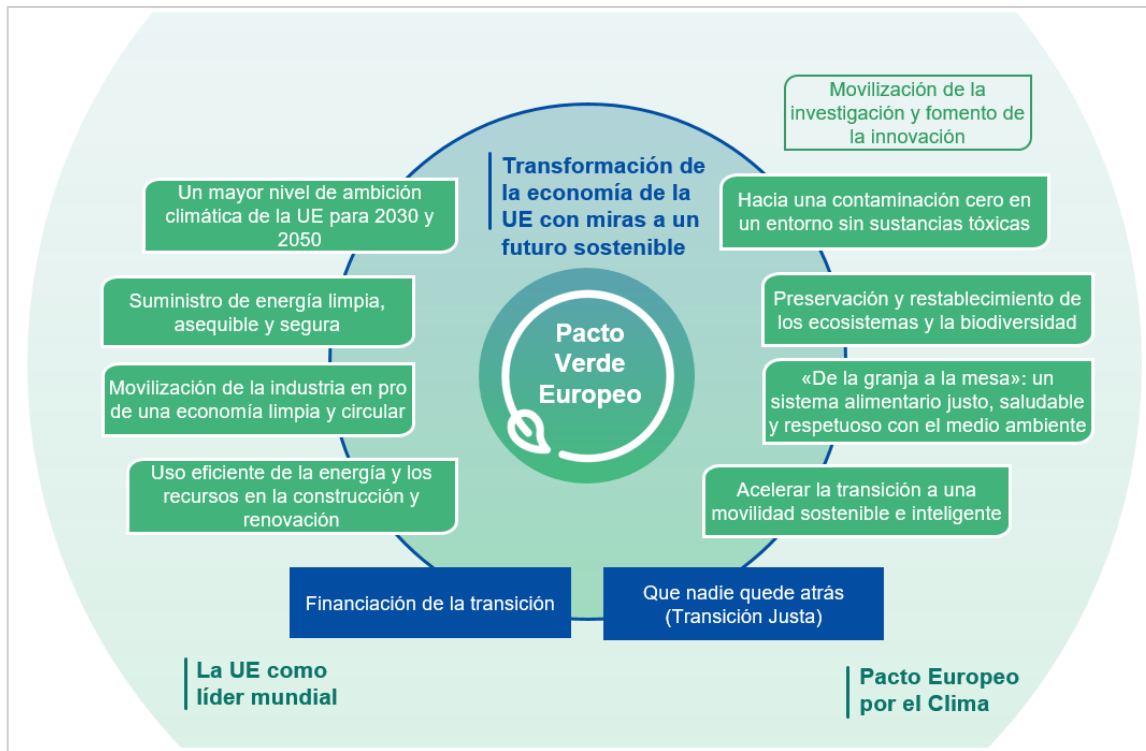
Movilización de la investigación y fomento de la innovación

Transformación de la economía de la UE con miras a un futuro sostenible

Un mayor nivel de ambición climática de la UE para 2030 y 2050

Hacia una contaminación cero en un entorno sin sustancias tóxicas

Suministro de energía limpia, asequible y segura

Preservación y restablecimiento de los ecosistemas y la biodiversidad

Pacto Verde Europeo

Movilización de la industria en pro de una economía limpia y circular

«De la granja a la mesa»: un sistema alimentario justo, saludable y respetuoso con el medio ambiente

Uso eficiente de la energía y los recursos en la construcción y renovación

Acelerar la transición a una movilidad sostenible e inteligente

Financiación de la transición

Que nadie quede atrás (Transición Justa)

La UE como líder mundial

Pacto Europeo por el Clima